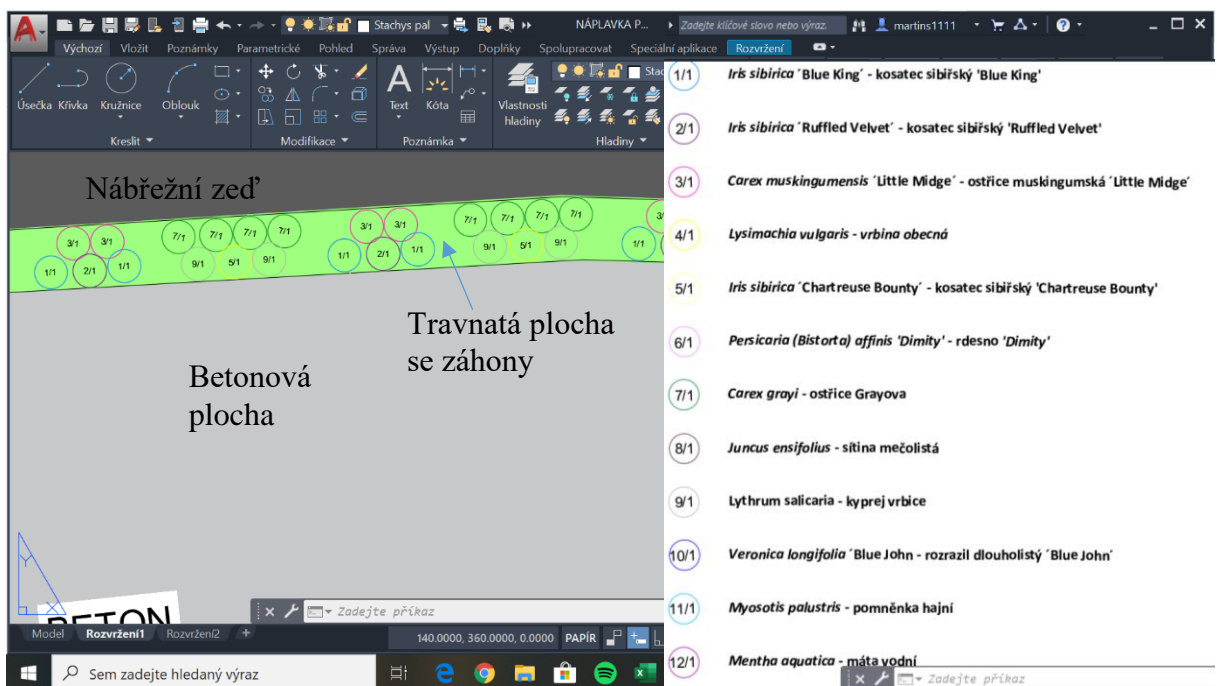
A Stachys pal NÁPLAVKA P... Zadejte klíčové slovo nebo výraz. martins1111

Výchozí Vložit Poznámky Parametrické Pohled Správa Výstup Doplňky Spolupracovat Speciální aplikace Rozvržení

Úsečka Křivka Kružnice Oblouk Kreslit Modifikace Text Kóta Poznámka Vlastnosti hladiny Hladiny

Nábřežní zeď

3/1 3/1 1/1 2/1 1/1 7/1 7/1 7/1 7/1 9/1 5/1 9/1 3/1 3/1 1/1 2/1 1/1 7/1 7/1 7/1 7/1 9/1 5/1 9/1 1/1

Travnatá plocha se záhony

Betonová plocha

BETON

Zadejte příkaz

Model Rozvržení1 Rozvržení2 +

140.0000, 360.0000, 0.0000 PAPÍR

Sem zadejte hledaný výraz

1/1 Iris sibirica ´Blue King´ - kosatec sibiřský 'Blue King'

2/1 Iris sibirica ´Ruffled Velvet´ - kosatec sibiřský 'Ruffled Velvet'

3/1 Carex muskingumensis ´Little Midge´ - ostřice muskingumská ´Little Midge´

4/1 Lysimachia vulgaris - vrbina obecná

5/1 Iris sibirica ´Chartreuse Bounty´ - kosatec sibiřský 'Chartreuse Bounty'

6/1 Persicaria (Bistorta) affinis 'Dimity' - rdesno 'Dimity'

7/1 Carex grayi - ostřice Grayova

8/1 Juncus ensifolius - sítina mečolistá

9/1 Lythrum salicaria - kyprej vrbice

10/1 Veronica longifolia ´Blue John - rozrazil dlouholistý ´Blue John´

11/1 Myosotis palustris - pomněnka hajní

12/1 Mentha aquatica - máta vodní

Zadejte příkaz